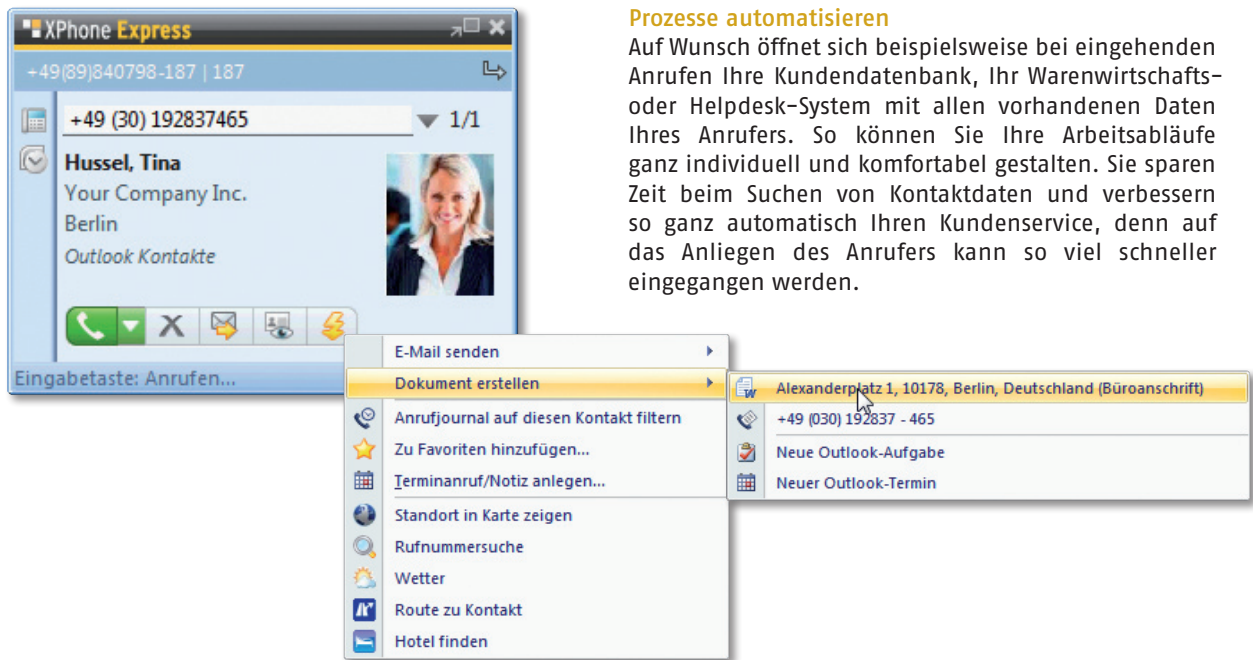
XPhone Express

+49(89)840798-187 | 187

+49 (30) 192837465

1/1

Hussel, Tina
Your Company Inc.
Berlin
Outlook Kontakte

Eingabetaste: Anrufen...

E-Mail senden
Dokument erstellen
Anrufjournal auf diesen Kontakt filtern
Zu Favoriten hinzufügen...
Terminanruf/Notiz anlegen...
Standort in Karte zeigen
Rufnummersuche
Wetter
Route zu Kontakt
Hotel finden

Alexanderplatz 1, 10178, Berlin, Deutschland (Büroanschrift)
+49 (030) 192837 - 465
Neue Outlook-Aufgabe
Neuer Outlook-Termin

Prozesse automatisieren

Auf Wunsch öffnet sich beispielsweise bei eingehenden Anrufen Ihre Kundendatenbank, Ihr Warenwirtschafts- oder Helpdesk-System mit allen vorhandenen Daten Ihres Anrufers. So können Sie Ihre Arbeitsabläufe ganz individuell und komfortabel gestalten. Sie sparen Zeit beim Suchen von Kontaktdaten und verbessern so ganz automatisch Ihren Kundenservice, denn auf das Anliegen des Anrufers kann so viel schneller eingegangen werden.